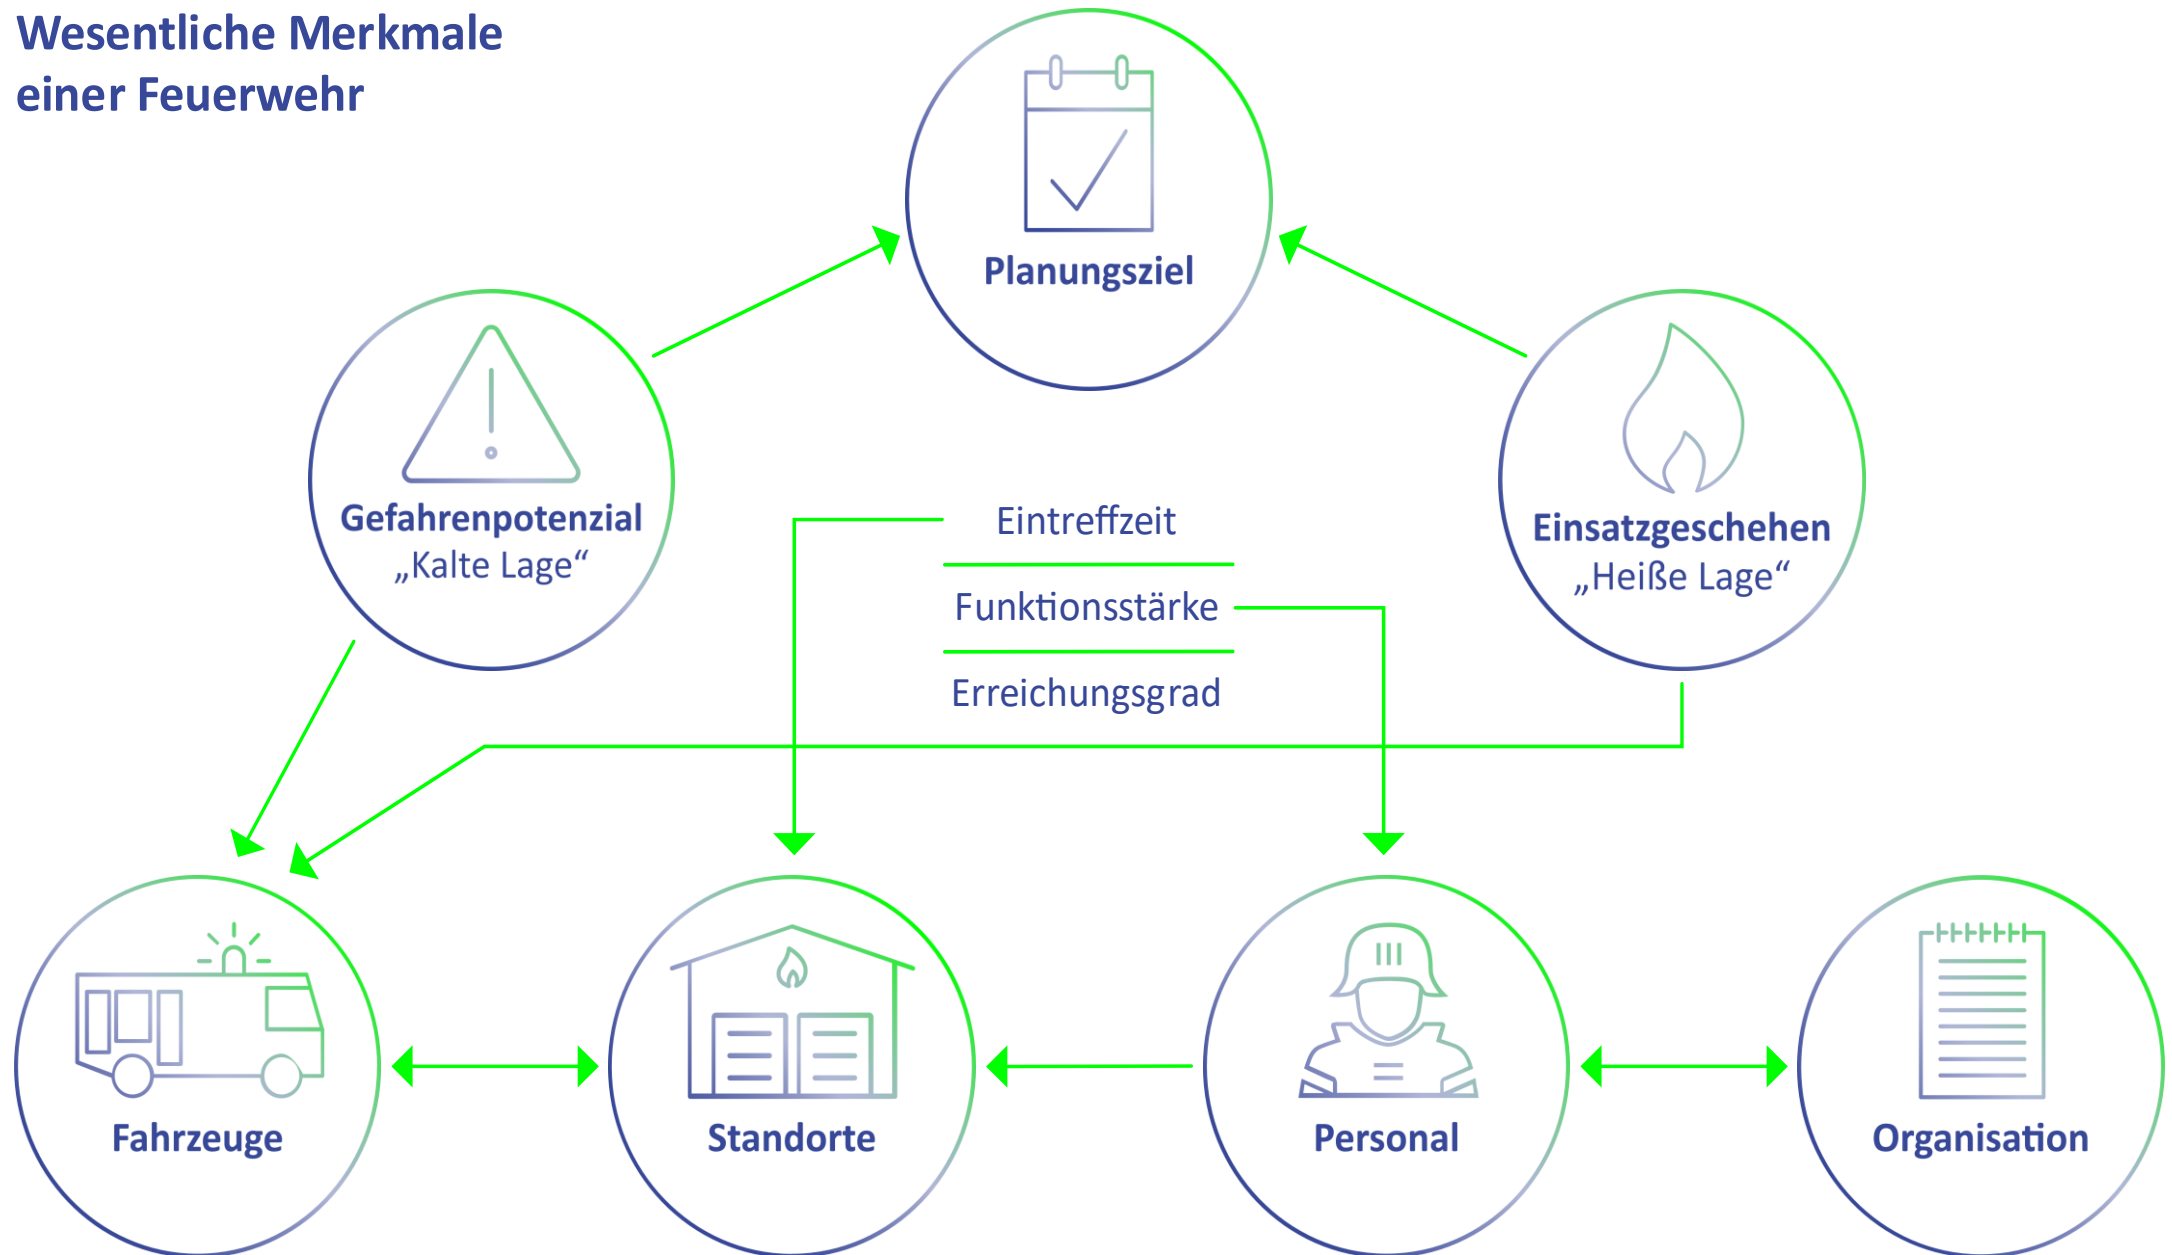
Wesentliche Merkmale einer Feuerwehr

Planungsziel

Gefahrenpotenzial
„Kalte Lage“

Einsatzgeschehen
„Heiße Lage“

Eintreffzeit

Funktionsstärke

Erreichungsgrad

Fahrzeuge

Standorte

Personal

Organisation